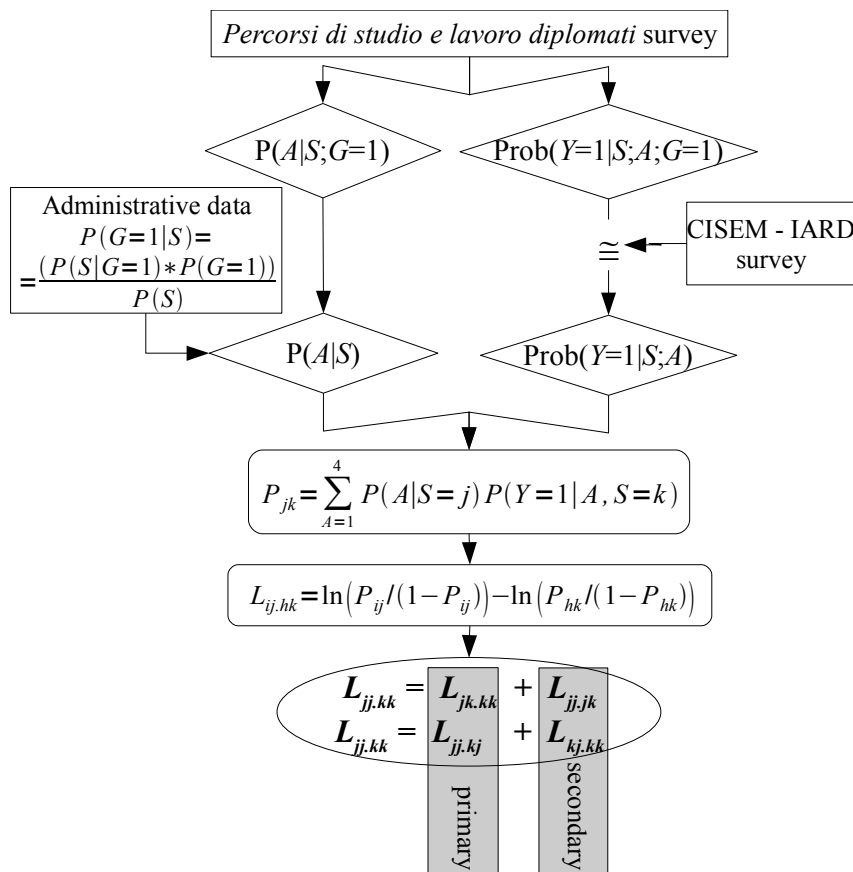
Percorsi di studio e lavoro diplomati survey

P(A|S;G=1)

Prob(Y=1|S;A;G=1)

Administrative data
$P(G=1|S)=$
$=\frac{(P(S|G=1)*P(G=1))}{P(S)}$

$\cong$

CISEM - IARD survey

P(A|S)

Prob(Y=1|S;A)

$P_{jk}=\sum_{A=1}^{4} P(A|S=j)P(Y=1|A,S=k)$

$L_{ij.hk}=\ln\left(P_{ij}/(1-P_{ij})\right)-\ln\left(P_{hk}/(1-P_{hk})\right)$

$L_{jj.kk}=L_{jk.kk}+L_{jj.jk}$
$L_{jj.kk}=L_{jj.kj}+L_{kj.kk}$

primary

secondary